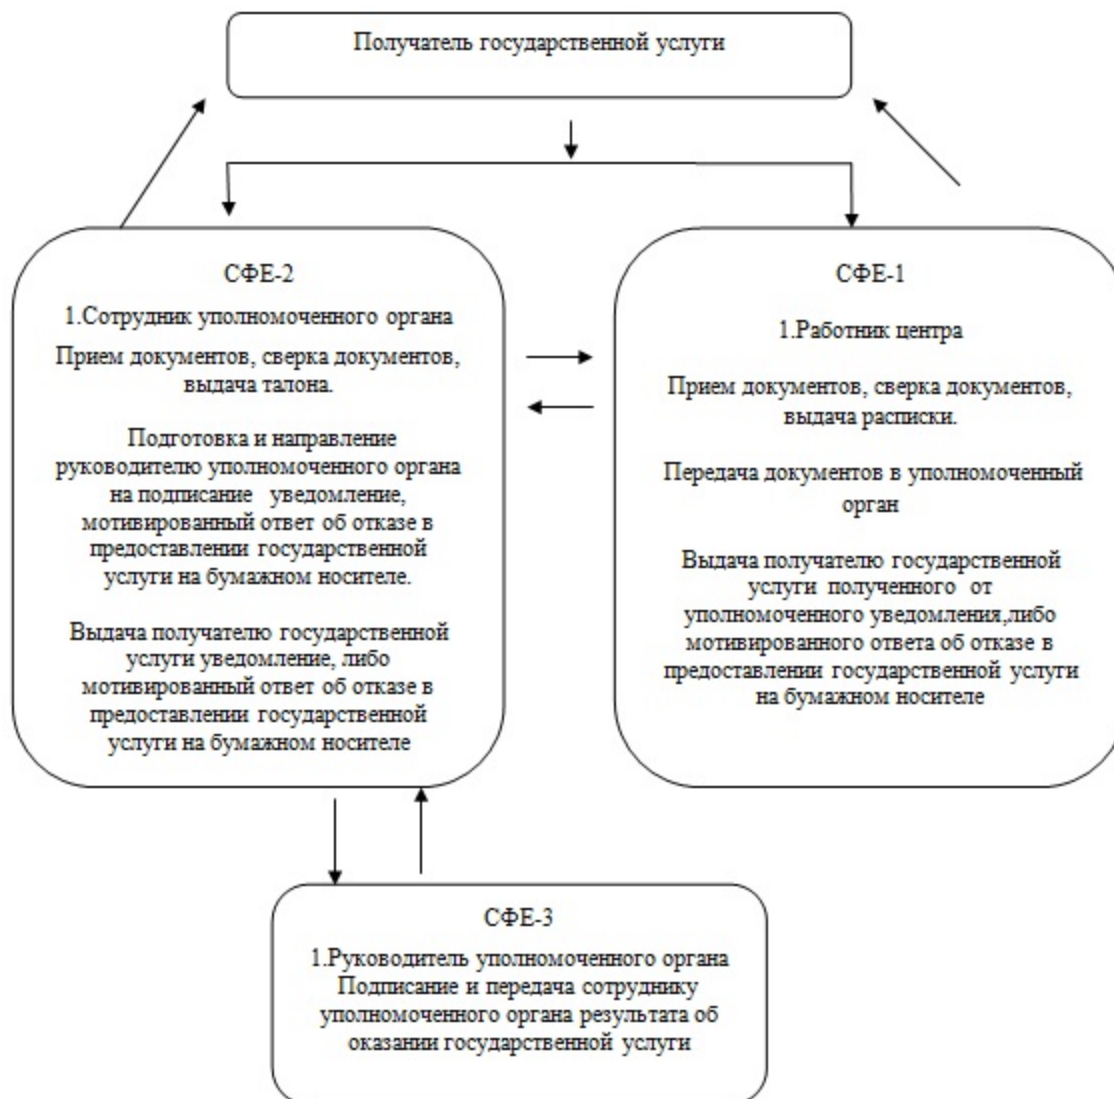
Получатель государственной услуги

СФЕ-2

1.Сотрудник уполномоченного органа

Прием документов, сверка документов, выдача талона.

Подготовка и направление руководителю уполномоченного органа на подписание уведомление, мотивированный ответ об отказе в предоставлении государственной услуги на бумажном носителе.

Выдача получателю государственной услуги уведомление, либо мотивированный ответ об отказе в предоставлении государственной услуги на бумажном носителе

СФЕ-1

1.Работник центра

Прием документов, сверка документов, выдача расписки.

Передача документов в уполномоченный орган

Выдача получателю государственной услуги полученного от уполномоченного уведомления,либо мотивированного ответа об отказе в предоставлении государственной услуги на бумажном носителе

СФЕ-3

1.Руководитель уполномоченного органа Подписание и передача сотруднику уполномоченного органа результата об оказании государственной услуги